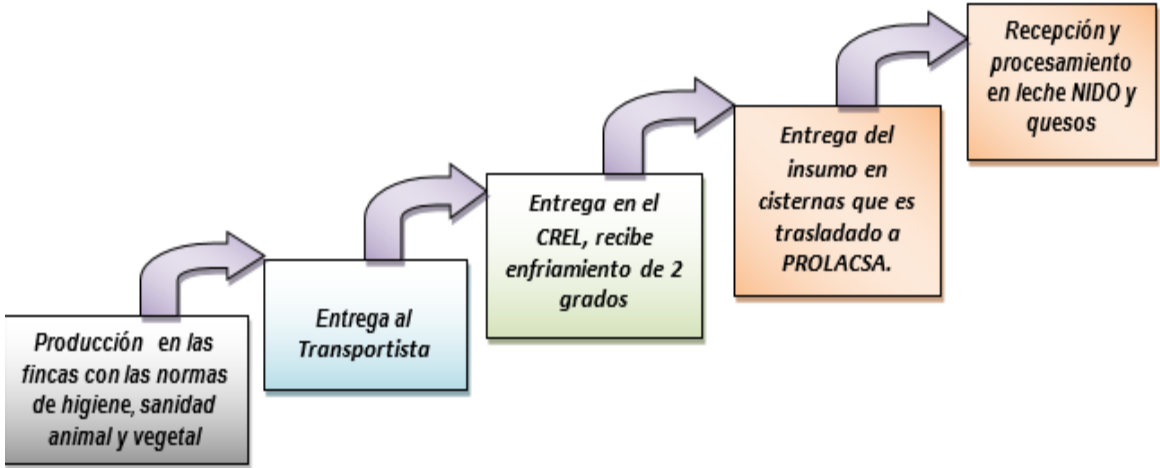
Producción en las fincas con las normas de higiene, sanidad animal y vegetal

Entrega al Transportista

Entrega en el CREL, recibe enfriamiento de 2 grados

Entrega del insumo en cisternas que es trasladado a PROLACSA.

Recepción y procesamiento en leche NIDO y quesos